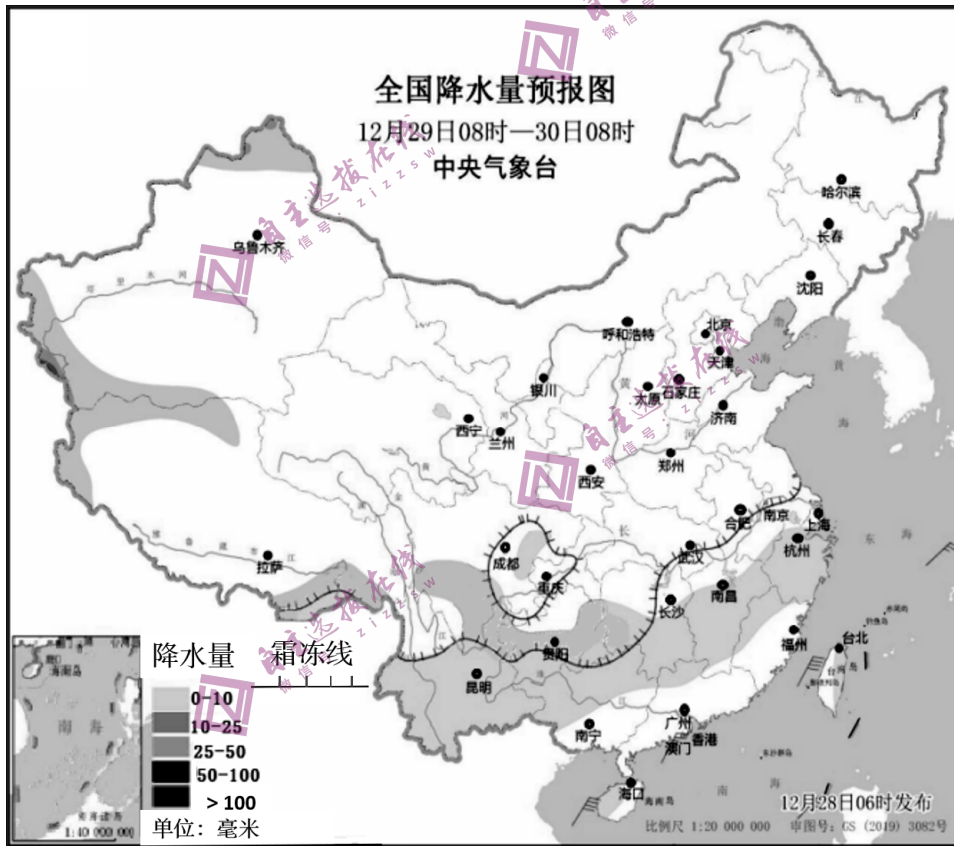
全国降水量预报图
12月29日08时—30日08时
中央气象台

哈尔滨
长春
沈阳
乌鲁木齐
呼和浩特
北京
天津
银川
太原
石家庄
济南
西宁
兰州
郑州
西安
合肥
南京
上海
成都
重庆
武汉
杭州
拉萨
长沙
南昌
贵阳
福州
台北
昆明
南宁
广州
澳门
香港
海口
南海

降水量 霜冻线
0-10
10-25
25-50
50-100
>100
单位：毫米

12月28日06时发布
比例尺 1:20 000 000 审图号：GS (2019) 3082号
1:40 000 000